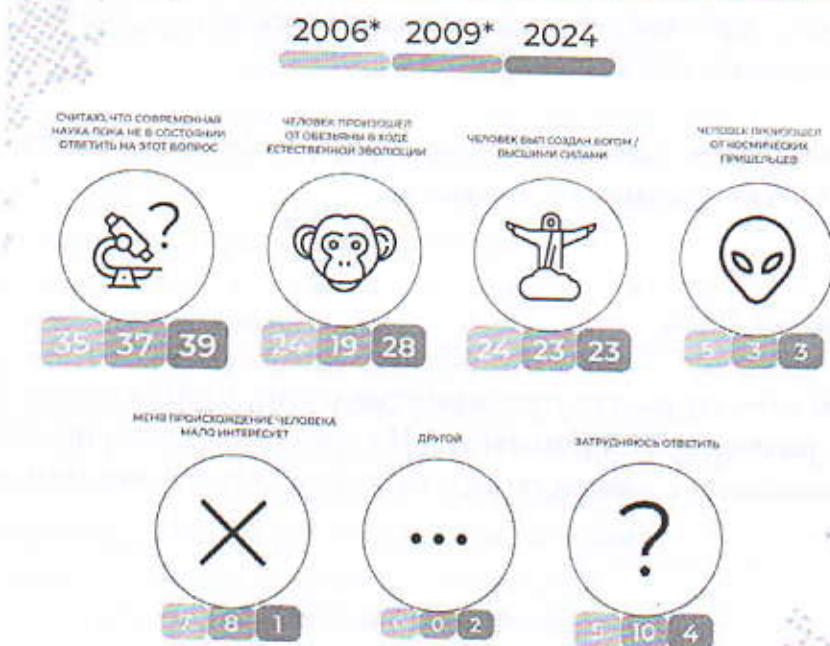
2006* 2009* 2024

СЧИТАЮ, ЧТО СОВРЕМЕННАЯ НАУКА ПОКА НЕ В СОСТОЯНИИ ОТВЕТИТЬ НА ЭТОТ ВОПРОС

35 37 39

ЧЕЛОВЕК ПРОИЗОШЕЛ ОТ ОБЕЗЬЯНЫ В ХОДЕ ЕСТЕСТВЕННОЙ ЭВОЛЮЦИИ

24 19 28

ЧЕЛОВЕК БЫЛ СОЗДАН БОГОМ / ВЫСШИМИ СИЛАМИ

24 23 23

ЧЕЛОВЕК ПРОИЗОШЕЛ ОТ КОСМИЧЕСКИХ ПРИШЕЛЬЦЕВ

5 3 3

МЕНЯ ПРОИСХОЖДЕНИЕ ЧЕЛОВЕКА МАЛО ИНТЕРЕСУЕТ

7 8 1

ДРУГОЙ

0 0 2

ЗАТРУДНЯЮСЬ ОТВЕТИТЬ

5 10 4